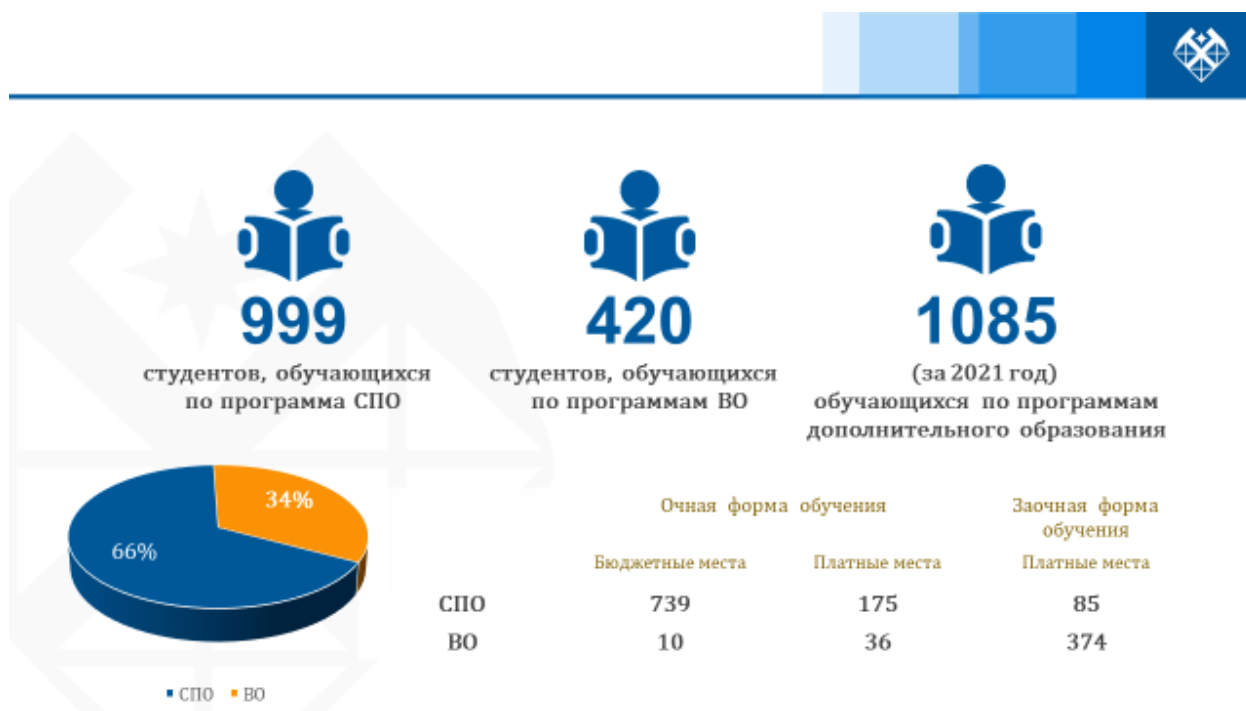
999
студентов, обучающихся по программа СПО

420
студентов, обучающихся по программам ВО

1085
(за 2021 год) обучающихся по программам дополнительного образования

34%
66%

СПО ВО

| | Очная форма обучения | | Заочная форма обучения |
|---|---|---|---|
| | Бюджетные места | Платные места | Платные места |
| СПО | 739 | 175 | 85 |
| ВО | 10 | 36 | 374 |